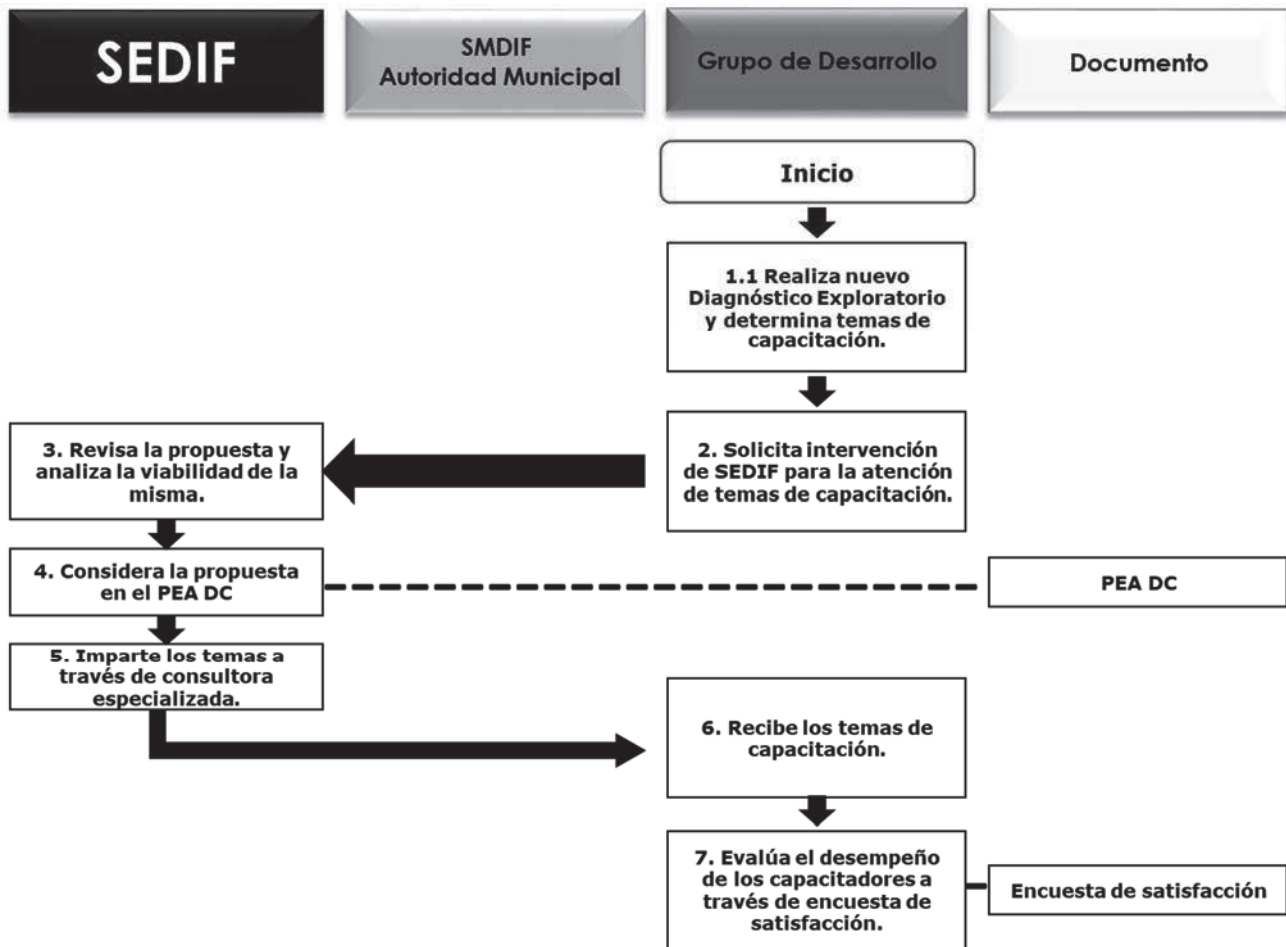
SEDIF

SMDIF
Autoridad Municipal

Grupo de Desarrollo

Documento

Inicio

1.1 Realiza nuevo Diagnóstico Exploratorio y determina temas de capacitación.

2. Solicita intervención de SEDIF para la atención de temas de capacitación.

3. Revisa la propuesta y analiza la viabilidad de la misma.

4. Considera la propuesta en el PEA DC

PEA DC

5. Imparte los temas a través de consultora especializada.

6. Recibe los temas de capacitación.

7. Evalúa el desempeño de los capacitadores a través de encuesta de satisfacción.

Encuesta de satisfacción